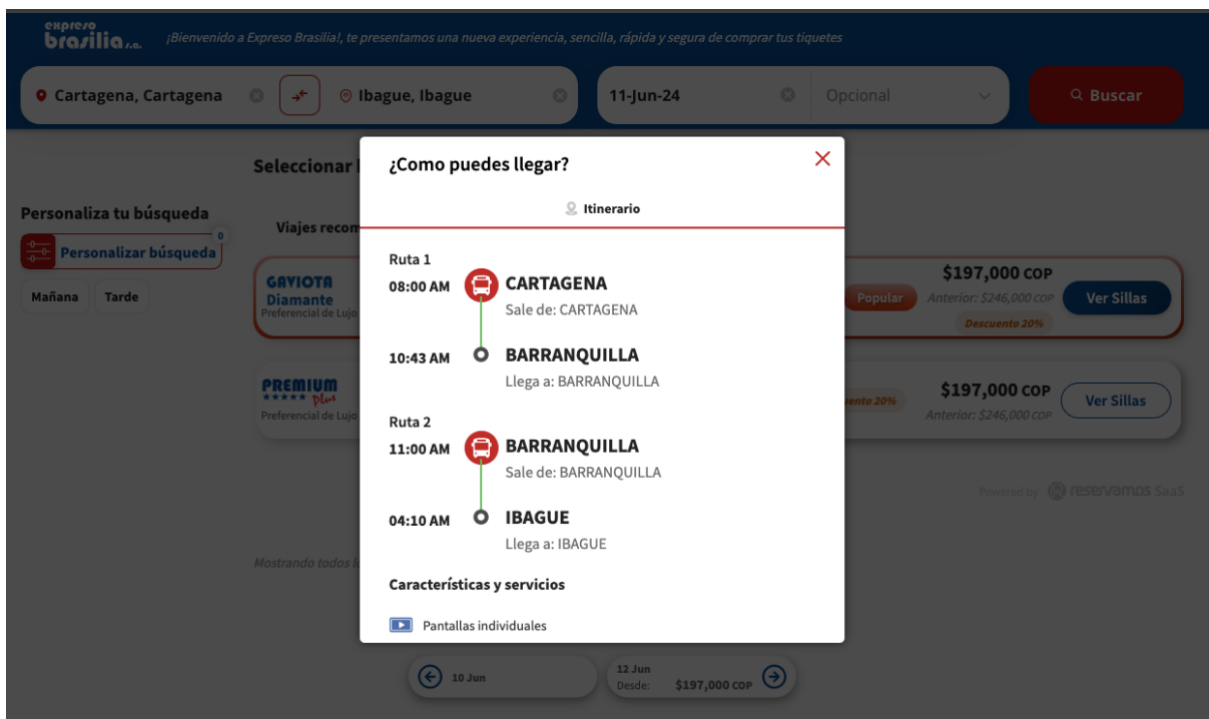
expreso brasilia s.a. ¡Bienvenido a Expreso Brasilia!, te presentamos una nueva experiencia, sencilla, rápida y segura de comprar tus tiquetes

Cartagena, Cartagena

Ibague, Ibague

11-Jun-24

Opcional

Buscar

Seleccionar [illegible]

Personaliza tu búsqueda

Personalizar búsqueda 0

Mañana Tarde

Viajes recom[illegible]

GAVIOTA Diamante Preferencial de Lujo

Popular

$197,000 COP
Anterior: $246,000 COP
Descuento 20%

Ver Sillas

PREMIUM Plus Preferencial de Lujo

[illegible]ento 20%

$197,000 COP
Anterior: $246,000 COP

Ver Sillas

Powered by reservamos SaaS

Mostrando todos l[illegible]

¿Como puedes llegar?

Itinerario

Ruta 1
08:00 AM CARTAGENA
Sale de: CARTAGENA
10:43 AM BARRANQUILLA
Llega a: BARRANQUILLA

Ruta 2
11:00 AM BARRANQUILLA
Sale de: BARRANQUILLA
04:10 AM IBAGUE
Llega a: IBAGUE

Características y servicios

Pantallas individuales

10 Jun

12 Jun
Desde: $197,000 COP